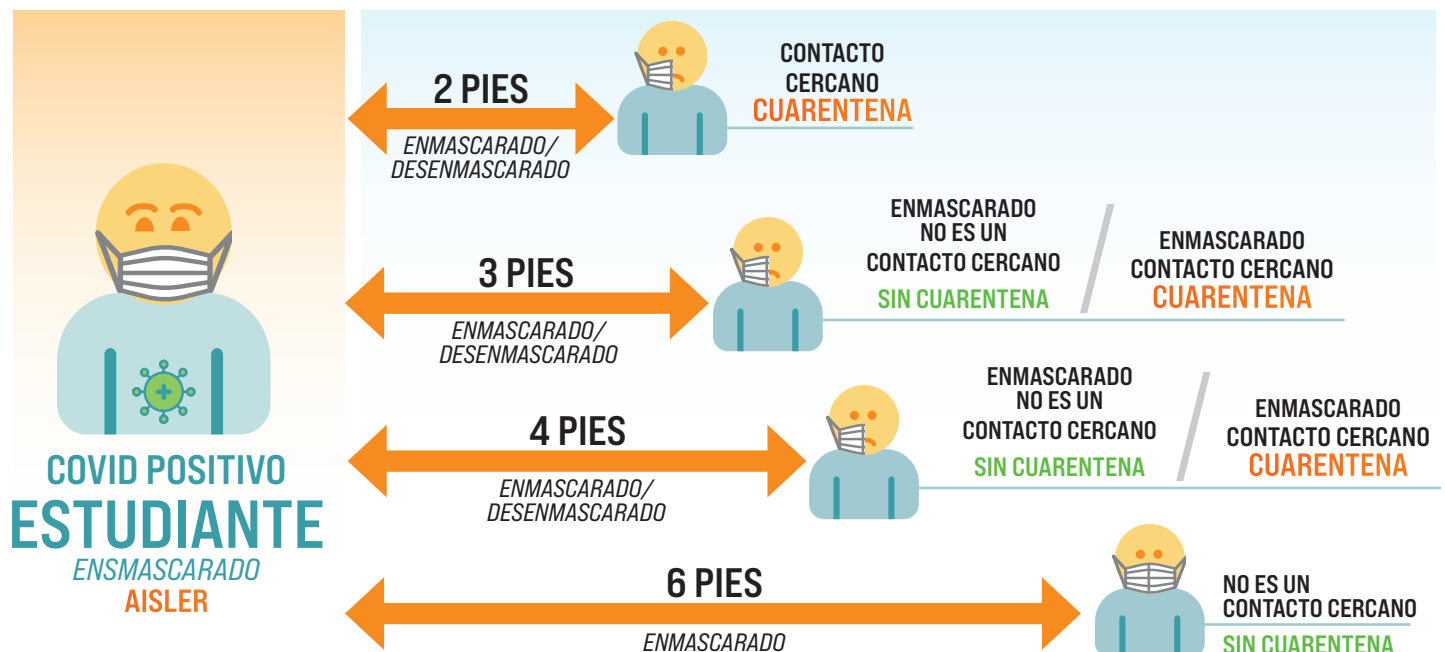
COVID POSITIVO
ESTUDIANTE
ENSMASCARADO
AISLER

2 PIES
ENMASCARADO/ DESENMASCARADO

CONTACTO CERCANO
CUARENTENA

3 PIES
ENMASCARADO/ DESENMASCARADO

ENMASCARADO NO ES UN CONTACTO CERCANO
SIN CUARENTENA

ENMASCARADO CONTACTO CERCANO
CUARENTENA

4 PIES
ENMASCARADO/ DESENMASCARADO

ENMASCARADO NO ES UN CONTACTO CERCANO
SIN CUARENTENA

ENMASCARADO CONTACTO CERCANO
CUARENTENA

6 PIES
ENMASCARADO

NO ES UN CONTACTO CERCANO
SIN CUARENTENA